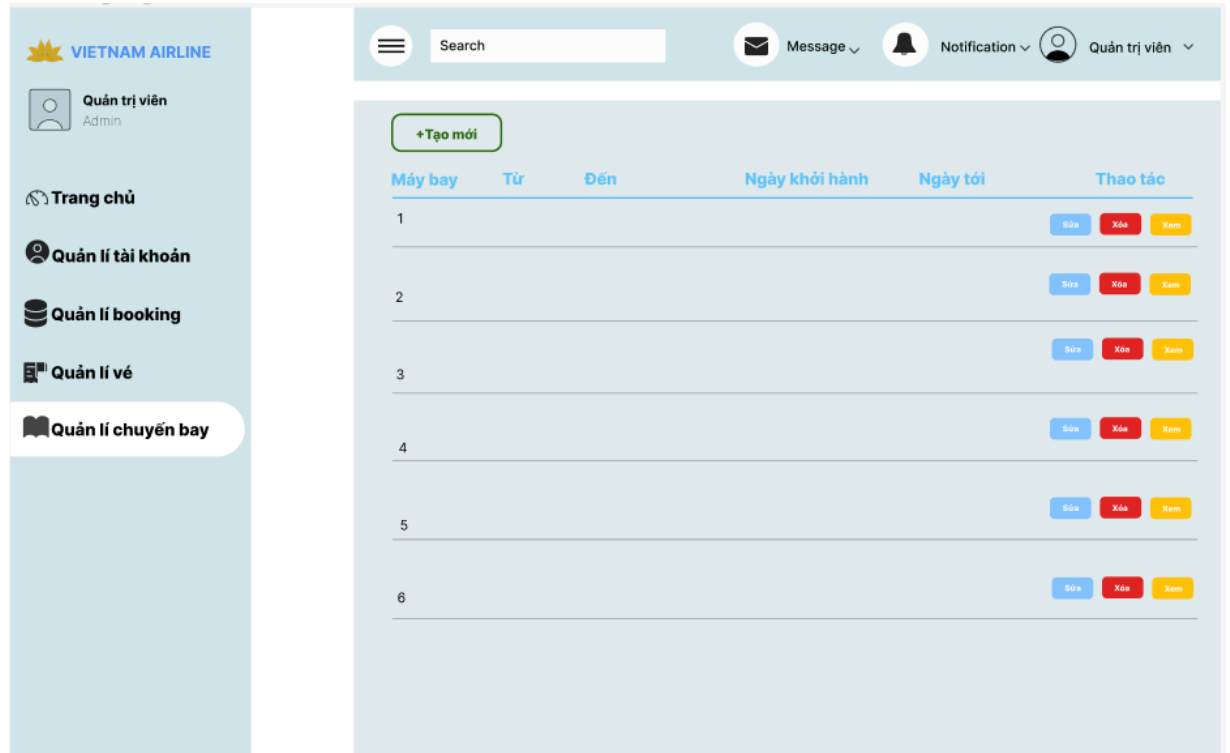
VIETNAM AIRLINE

Quản trị viên
Admin

Trang chủ

Quản lí tài khoản

Quản lí booking

Quản lí vé

Quản lí chuyến bay

Search

Message

Notification

Quản trị viên

+Tạo mới

| Máy bay | Từ | Đến | Ngày khởi hành | Ngày tới | Thao tác |
|---|---|---|---|---|---|
| 1 | | | | | Sửa Xóa Xem |
| 2 | | | | | Sửa Xóa Xem |
| 3 | | | | | Sửa Xóa Xem |
| 4 | | | | | Sửa Xóa Xem |
| 5 | | | | | Sửa Xóa Xem |
| 6 | | | | | Sửa Xóa Xem |